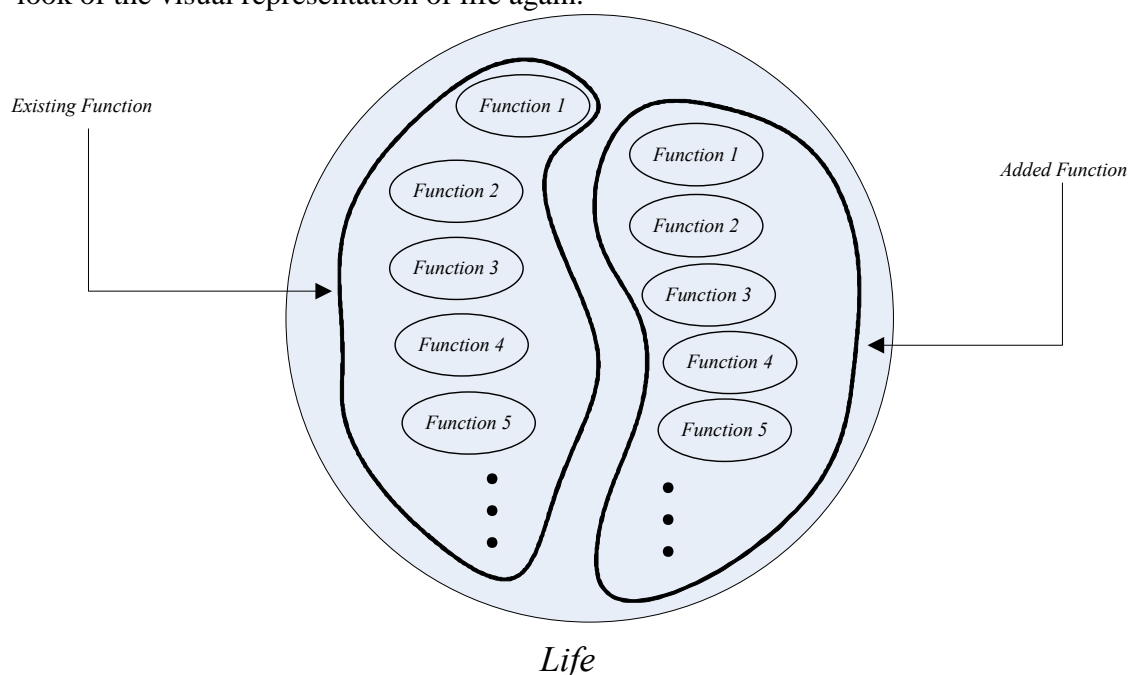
look of the visual representation of life again.

Existing Function

Function 1

Function 2

Function 3

Function 4

Function 5

Function 1

Function 2

Function 3

Function 4

Function 5

Added Function

Life